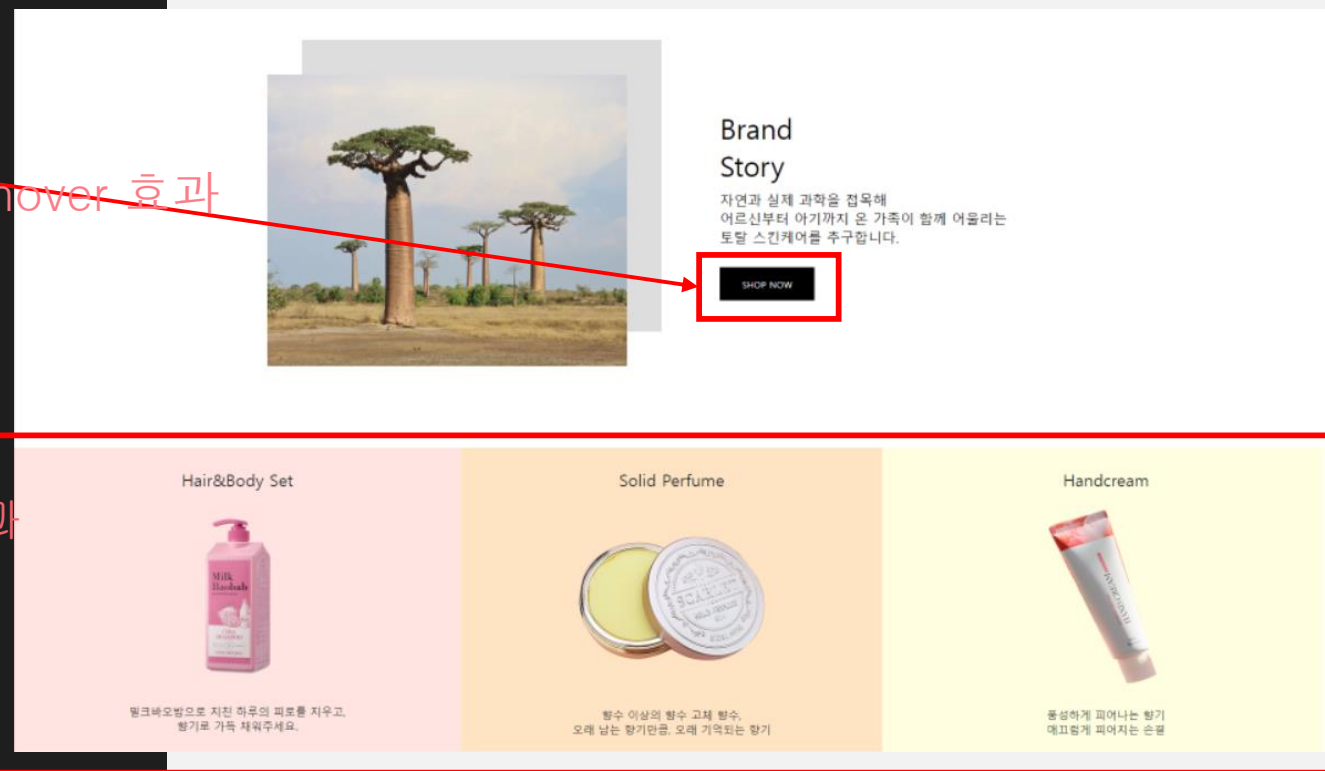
hover 효과

Brand
Story

자연과 실제 과학을 접목해
어르신부터 아기까지 온 가족이 함께 어울리는
토탈 스킨케어를 추구합니다.

SHOP NOW

과

Hair&Body Set

Milk Baobab

밀크바오밥으로 지친 하루의 피로를 지우고,
향기로 가득 채워주세요.

Solid Perfume

향수 이상의 향수 고체 향수,
오래 남는 향기만큼, 오래 기억되는 향기

Handcream

풍성하게 피어나는 향기
매끄럽게 피어지는 손결